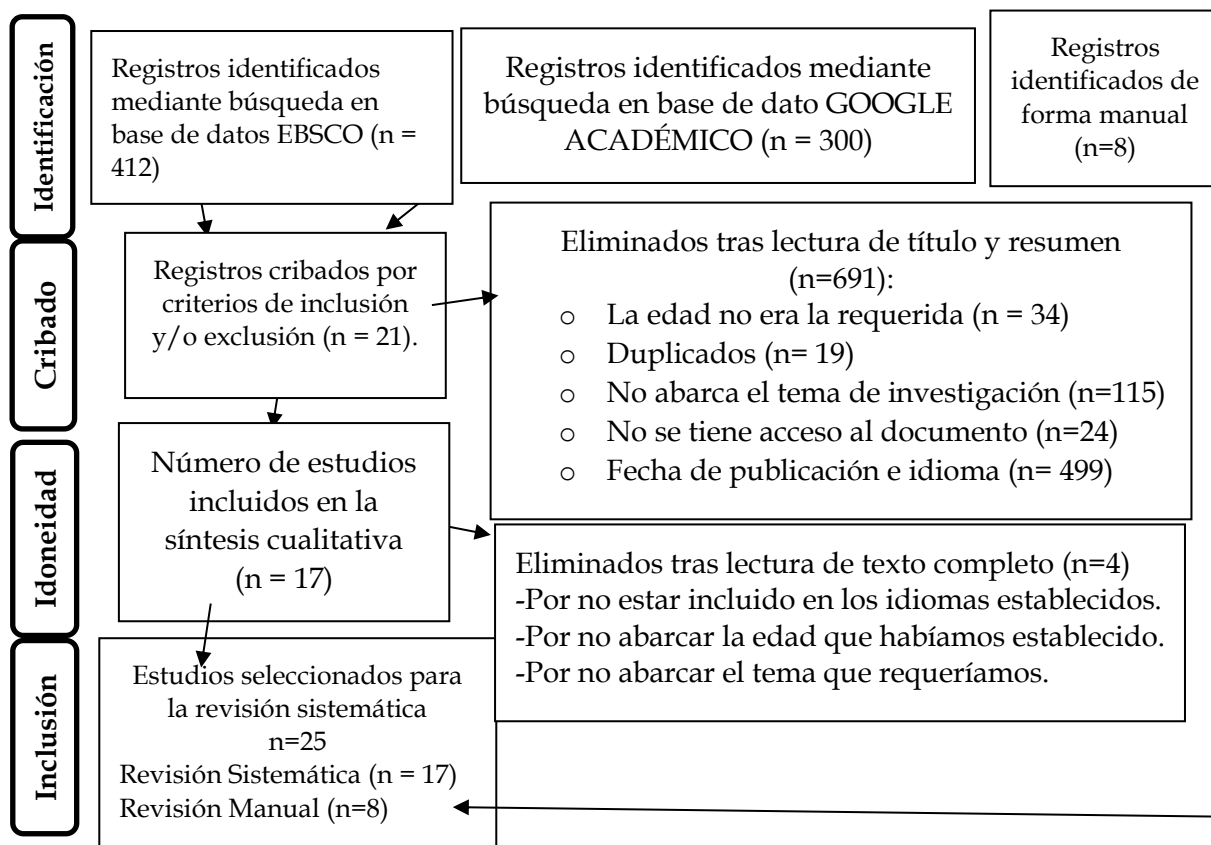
Identificación

Registros identificados mediante búsqueda en base de datos EBSCO (n = 412)

Registros identificados mediante búsqueda en base de dato GOOGLE ACADÉMICO (n = 300)

Registros identificados de forma manual (n=8)

Cribado

Registros cribados por criterios de inclusión y/o exclusión (n = 21).

Eliminados tras lectura de título y resumen (n=691):
o La edad no era la requerida (n = 34)
o Duplicados (n= 19)
o No abarca el tema de investigación (n=115)
o No se tiene acceso al documento (n=24)
o Fecha de publicación e idioma (n= 499)

Idoneidad

Número de estudios incluidos en la síntesis cualitativa (n = 17)

Eliminados tras lectura de texto completo (n=4)
-Por no estar incluido en los idiomas establecidos.
-Por no abarcar la edad que habíamos establecido.
-Por no abarcar el tema que requeríamos.

Inclusión

Estudios seleccionados para la revisión sistemática
n=25
Revisión Sistemática (n = 17)
Revisión Manual (n=8)